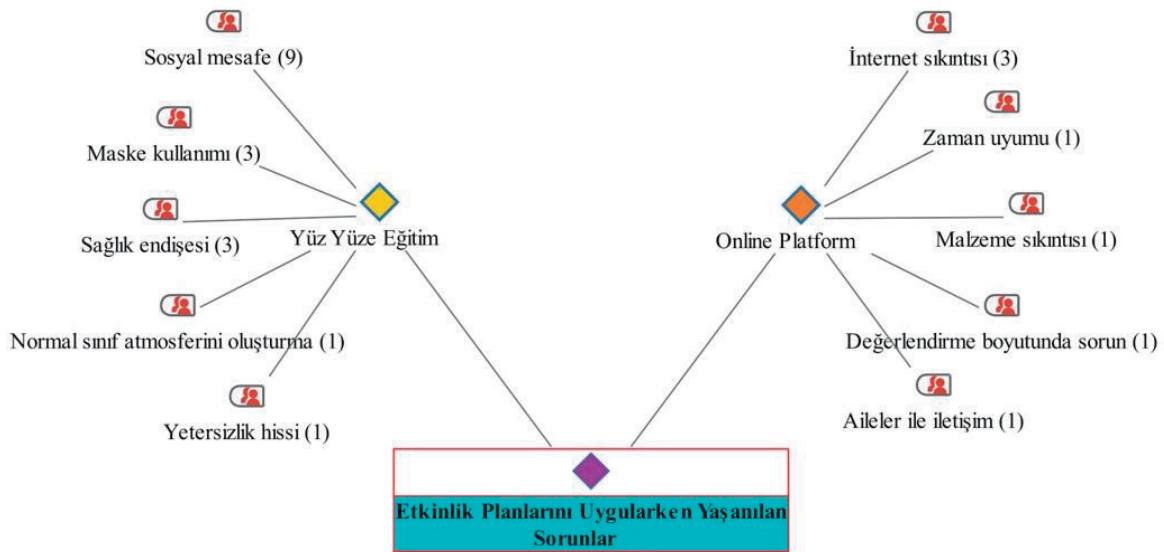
Sosyal mesafe (9)

Maske kullanımı (3)

Sağlık endişesi (3)

Yüz Yüze Eğitim

Normal sınıf atmosferini oluşturma (1)

Yetersizlik hissi (1)

İnternet sıkıntısı (3)

Zaman uyumu (1)

Online Platform

Malzeme sıkıntısı (1)

Değerlendirme boyutunda sorun (1)

Aileler ile iletişim (1)

Etkinlik Planlarını Uygularken Yaşanılan Sorunlar